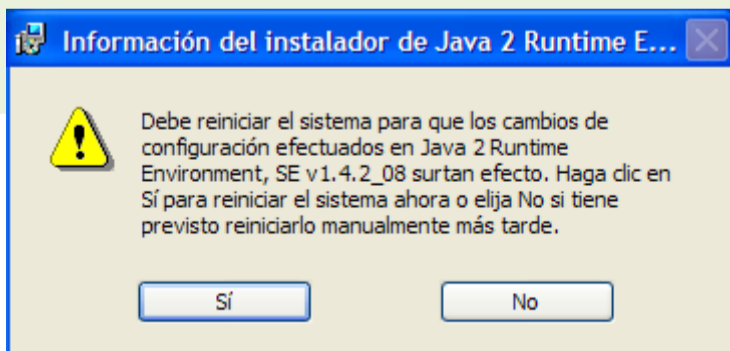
Información del instalador de Java 2 Runtime E...

Debe reiniciar el sistema para que los cambios de configuración efectuados en Java 2 Runtime Environment, SE v1.4.2_08 surtan efecto. Haga clic en Sí para reiniciar el sistema ahora o elija No si tiene previsto reiniciarlo manualmente más tarde.

Sí

No